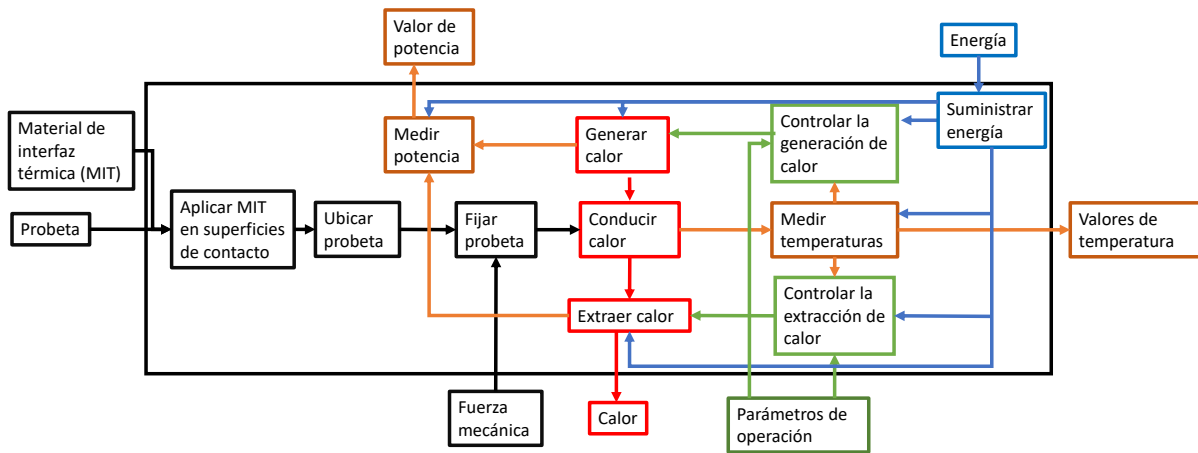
Valor de potencia

Energía

Material de interfaz térmica (MIT)

Medir potencia

Generar calor

Controlar la generación de calor

Suministrar energía

Probeta

Aplicar MIT en superficies de contacto

Ubicar probeta

Fijar probeta

Conducir calor

Medir temperaturas

Valores de temperatura

Extraer calor

Controlar la extracción de calor

Fuerza mecánica

Calor

Parámetros de operación